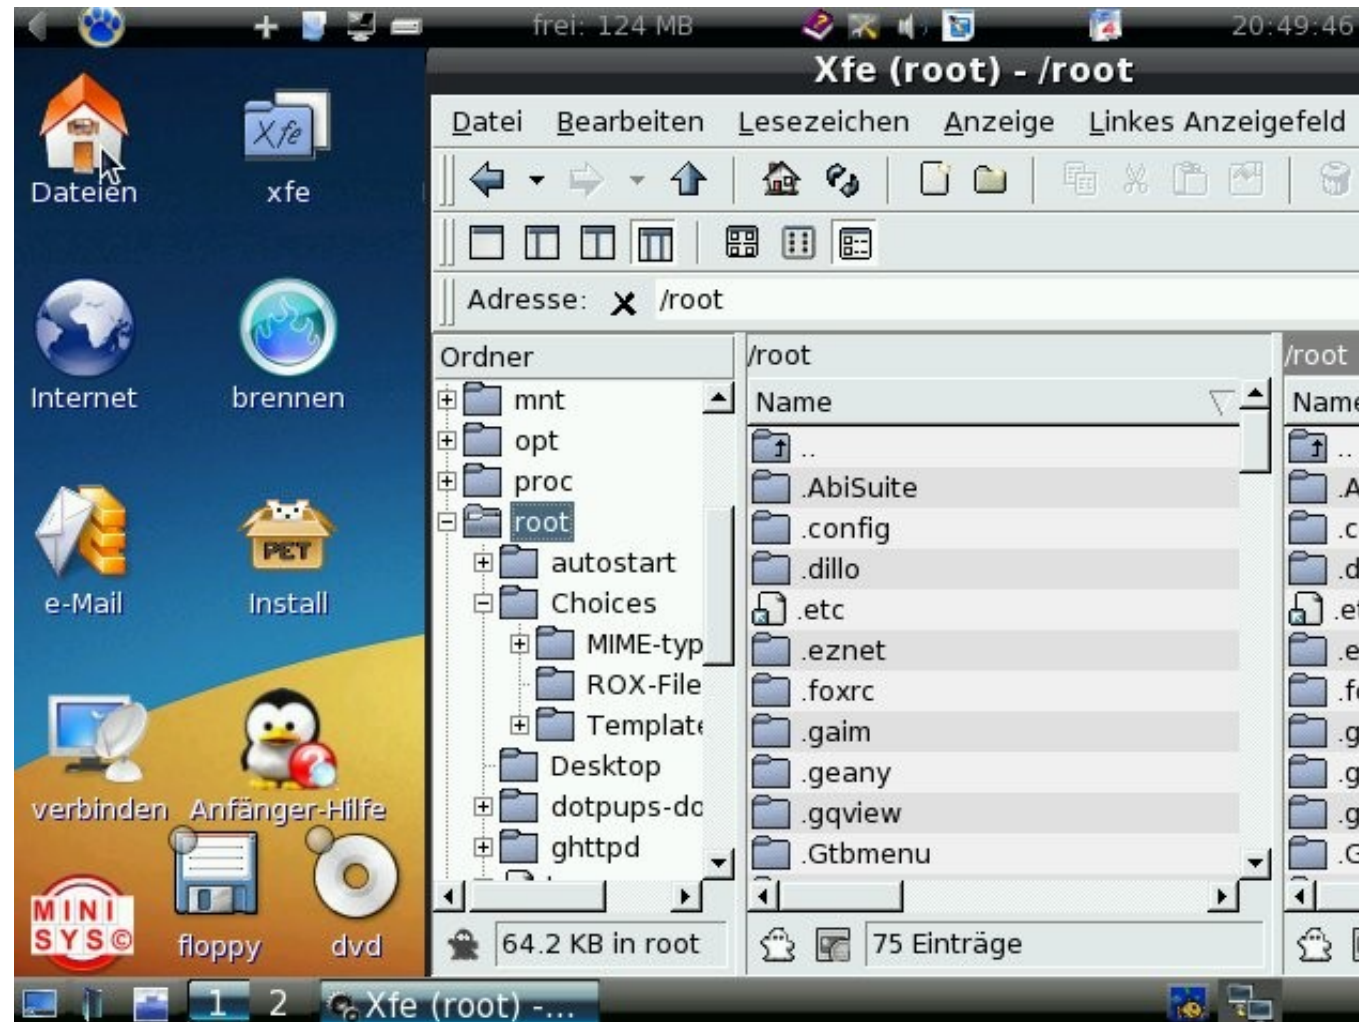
frei: 124 MB
20:49:46

Dateien
xfe
Internet
brennen
e-Mail
PET
Install
verbinden
Anfänger-Hilfe
MINI SYS©
floppy
dvd

Xfe (root) - /root

Datei Bearbeiten Lesezeichen Anzeige Linkes Anzeigefeld

Adresse: /root

Ordner
mnt
opt
proc
root
autostart
Choices
MIME-typ
ROX-File
Template
Desktop
dotpups-do
ghttpd

/root
Name
..
.AbiSuite
.config
.dillo
.etc
.eznet
.foxrc
.gaim
.geany
.gqview
.Gtbmenu

/root
Name
..
.A
.c
.d
.e
.e
.f
.g
.g
.g
.G

64.2 KB in root
75 Einträge

1 2 Xfe (root) -...